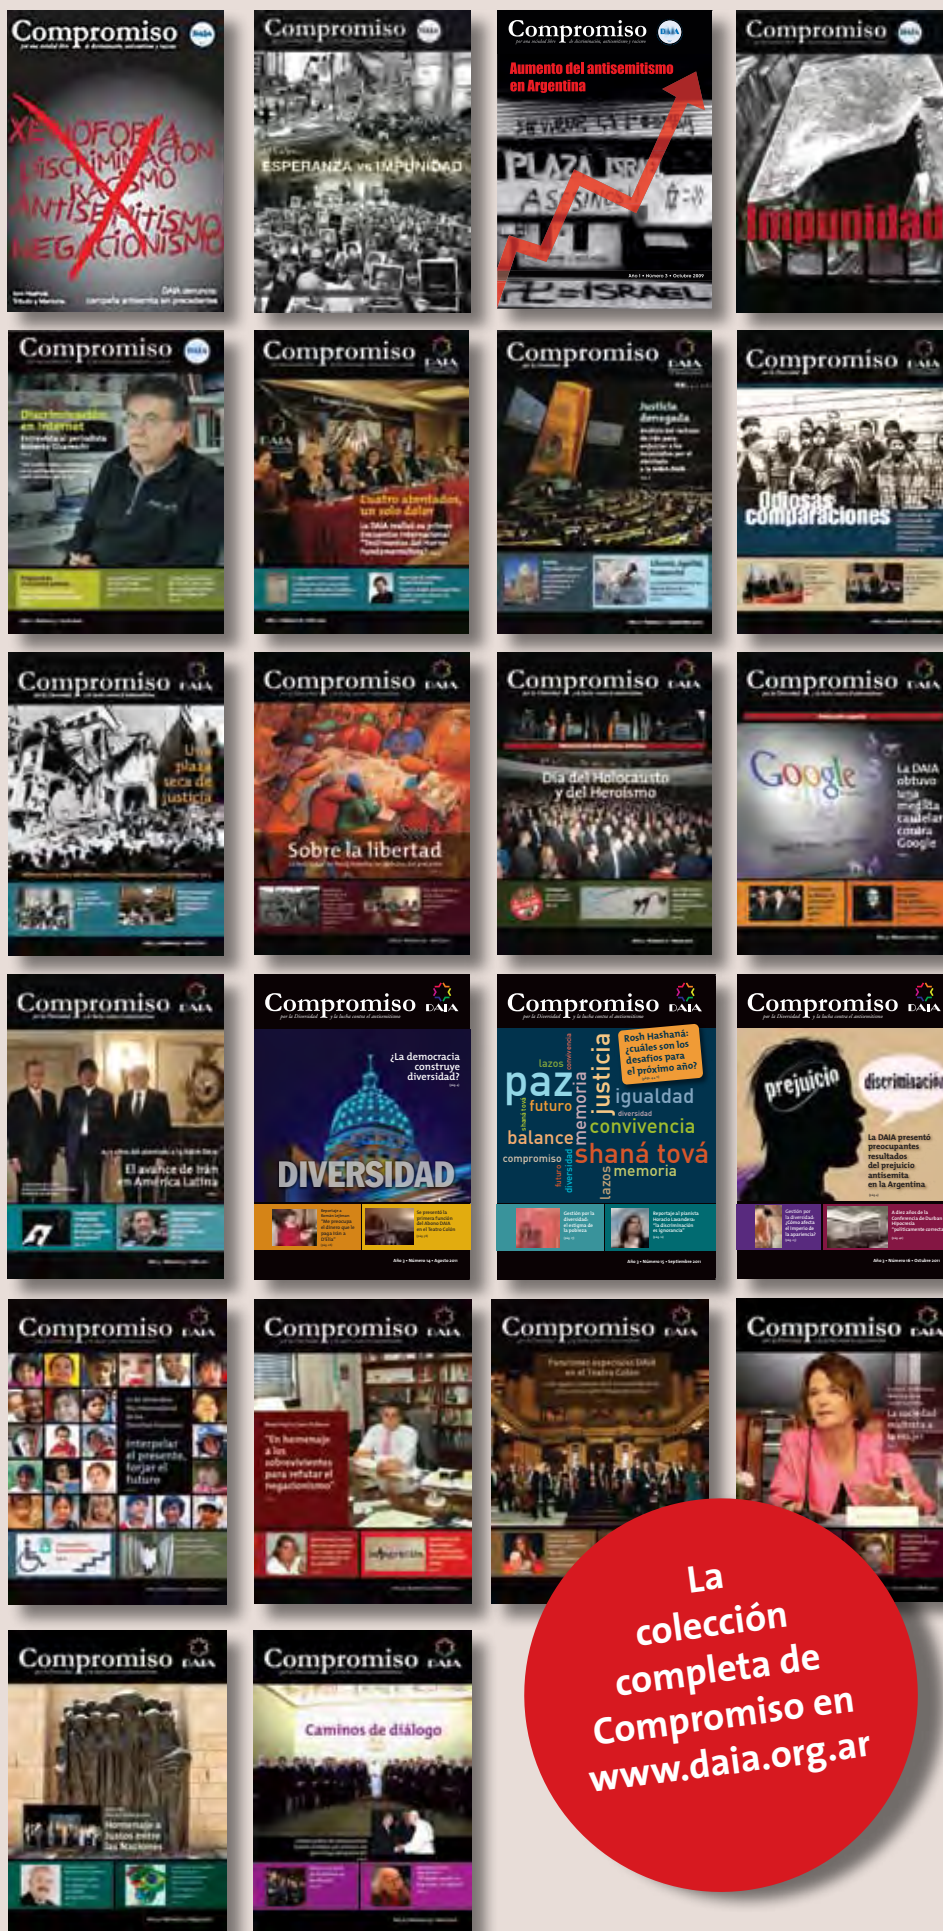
Compromiso DAIA

XENOFOBIA DISCRIMINACIÓN RACISMO ANTISEMITISMO NEGACIONISMO

Compromiso DAIA

ESPERANZA vs IMPUNIDAD

Compromiso DAIA

Aumento del antisemitismo en Argentina

PLAZA ISRAEL ASESINOS

ISRAEL

Compromiso DAIA

Impunidad

Compromiso DAIA

Discriminación en Internet

Compromiso DAIA

Cuatro atentados, un solo dolor

Compromiso DAIA

Justicia derogada

Compromiso DAIA

Odiosas comparaciones

Compromiso DAIA

Una plaza seca de justicia

Compromiso DAIA

Sobre la libertad

Compromiso DAIA

Día del Holocausto y del Heroísmo

Compromiso DAIA

Google

La DAIA obtuvo una medida cautelar contra Google

Compromiso DAIA

El avance de Irán en América Latina

Compromiso DAIA

¿La democracia construye diversidad?

DIVERSIDAD

Compromiso DAIA

Rosh Hashaná: ¿cuáles son los desafíos para el próximo año?

lazos convivencia paz justicia igualdad futuro memoria diversidad balance convivencia compromiso shaná tová memoria lazos

Compromiso DAIA

prejuicio discriminación

La DAIA presentó preocupantes resultados del prejuicio antisemita en la Argentina

Compromiso DAIA

Interpelar el presente, forjar el futuro

Compromiso DAIA

"En homenaje a los sobrevivientes para refutar el negacionismo"

Compromiso DAIA

Funciones especiales DAIA en el Teatro Colón

Compromiso DAIA

La sociedad maltratada

Compromiso DAIA

Homenaje a Justos entre las Naciones

Compromiso DAIA

Caminos de diálogo

La colección completa de Compromiso en www.daia.org.ar